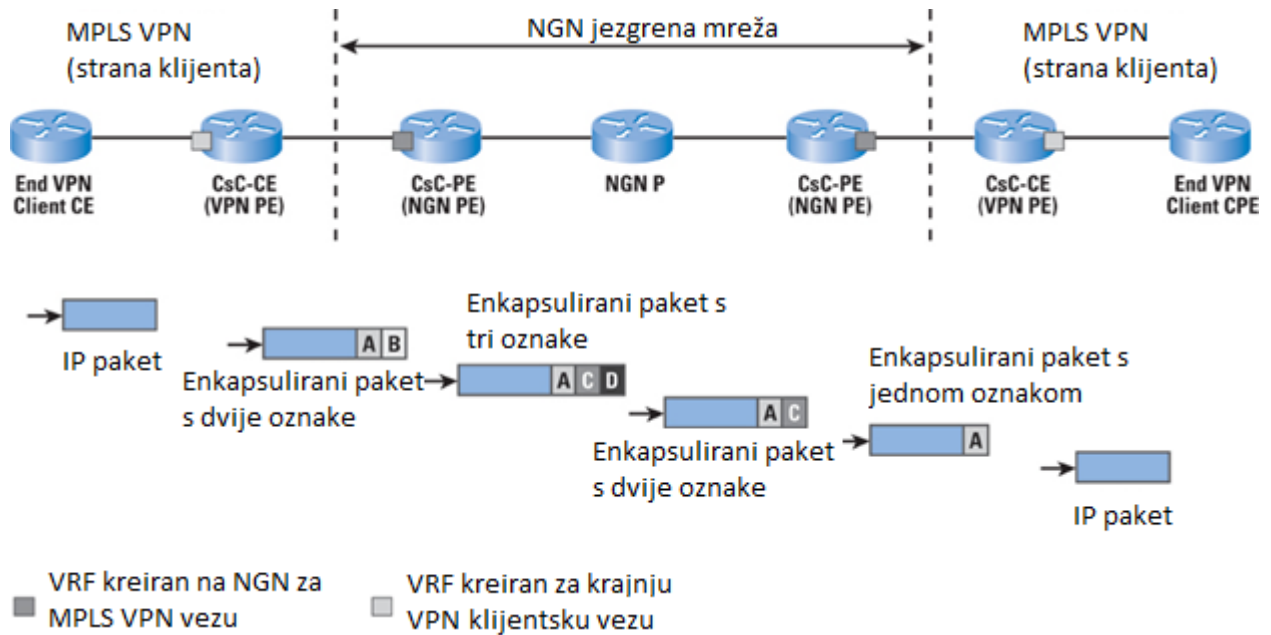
MPLS VPN
(strana klijenta)

NGN jezgrena mreža

MPLS VPN
(strana klijenta)

End VPN Client CE

CsC-CE (VPN PE)

CsC-PE (NGN PE)

NGN P

CsC-PE (NGN PE)

CsC-CE (VPN PE)

End VPN Client CPE

IP paket

A B

Enkapsulirani paket s dvije oznake

Enkapsulirani paket s tri oznake

A C D

A C

Enkapsulirani paket s dvije oznake

Enkapsulirani paket s jednom oznakom

A

IP paket

VRF kreiran na NGN za MPLS VPN vezu

VRF kreiran za krajnju VPN klijentsku vezu